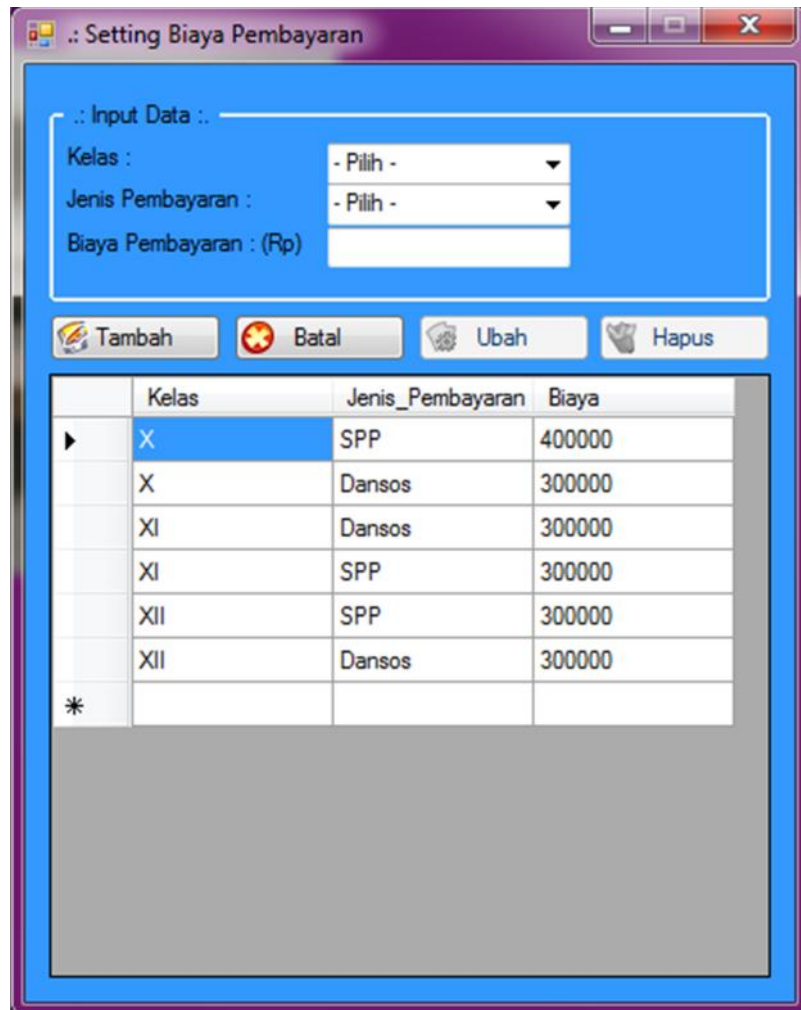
.: Setting Biaya Pembayaran

.: Input Data :.

Kelas : - Pilih -

Jenis Pembayaran : - Pilih -

Biaya Pembayaran : (Rp)

Tambah Batal Ubah Hapus

| | Kelas | Jenis_Pembayaran | Biaya |
|---|---|---|---|
| ▶ | X | SPP | 400000 |
| | X | Dansos | 300000 |
| | XI | Dansos | 300000 |
| | XI | SPP | 300000 |
| | XII | SPP | 300000 |
| | XII | Dansos | 300000 |
| * | | | |